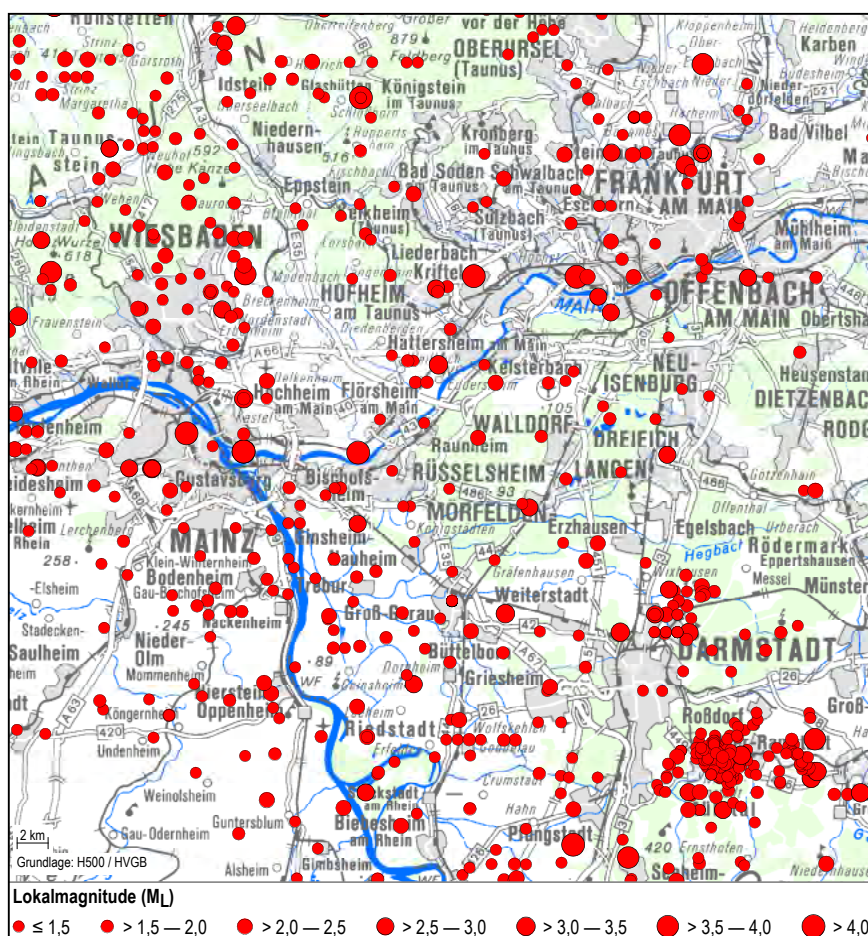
Taunus
Idstein
Königstein im Taunus
OBERURSEL (Taunus)
vor der Höhe
Karben
Niedernhausen
Kronberg im Taunus
Bad Vilbel
Bad Soden am Taunus
Schwalbach am Taunus
FRANKFURT AM MAIN
Eppstein
Kelkheim (Taunus)
Sulzbach (Taunus)
Eschborn
WIESBADEN
Mühlheim am Main
Liederbach
Kriftel
HOFHEIM am Taunus
OFFENBACH AM MAIN
Obertshausen
Hattersheim am Main
Kelsterbach
NEU-ISENBURG
Heusenstamm
Hochheim am Main
Flörsheim am Main
DIETZENBACH
RODGAU
WALLDORF
DREIEICH
Raunheim
RÜSSELSHEIM
LANGEN
Gustavsburg
Bischofsheim
MÖRFELDEN
MAINZ
Ginsheim
Erzhausen
Egelsbach
Rödermark
Nauheim
Elsheim
Bodenheim
Trebur
Weiterstadt
Messel
Münster
Stadecken-
Saulheim
Nieder-Olm
Nackenheim
Groß-Gerau
Büttelborn
DARMSTADT
Nierstein
Oppenheim
Griesheim
Riedstadt
Roßdorf
Undenheim
Weinolsheim
Gau-Odernheim
Guntersblum
Stockstadt am Rhein
Biebesheim am Rhein
Pfungstadt
Alsheim
Gimbsheim
2 km
Grundlage: H500 / HVGB
Lokalmagnitude ($M_L$)
≤ 1,5 > 1,5 — 2,0 > 2,0 — 2,5 > 2,5 — 3,0 > 3,0 — 3,5 > 3,5 — 4,0 > 4,0